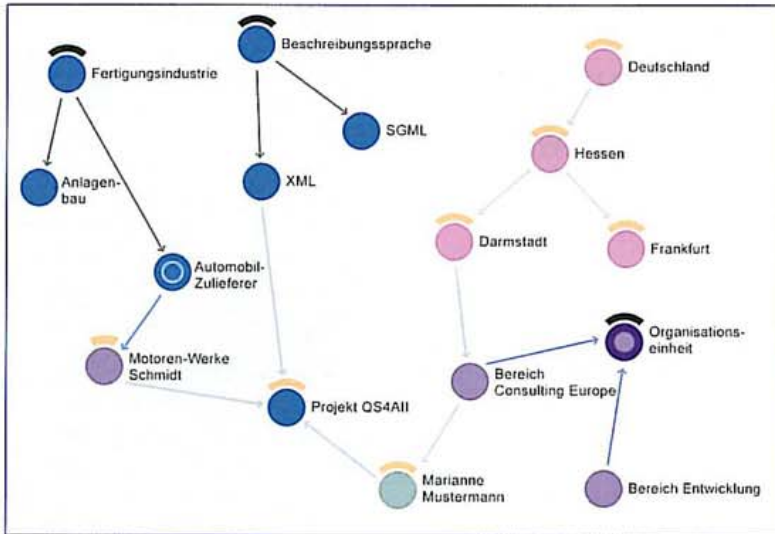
Fertigungsindustrie

Beschreibungssprache

Deutschland

SGML

Hessen

Anlagenbau

XML

Darmstadt

Frankfurt

Automobil-Zulieferer

Organisationseinheit

Motoren-Werke Schmidt

Bereich Consulting Europe

Projekt QS4All

Marianne Mustermann

Bereich Entwicklung